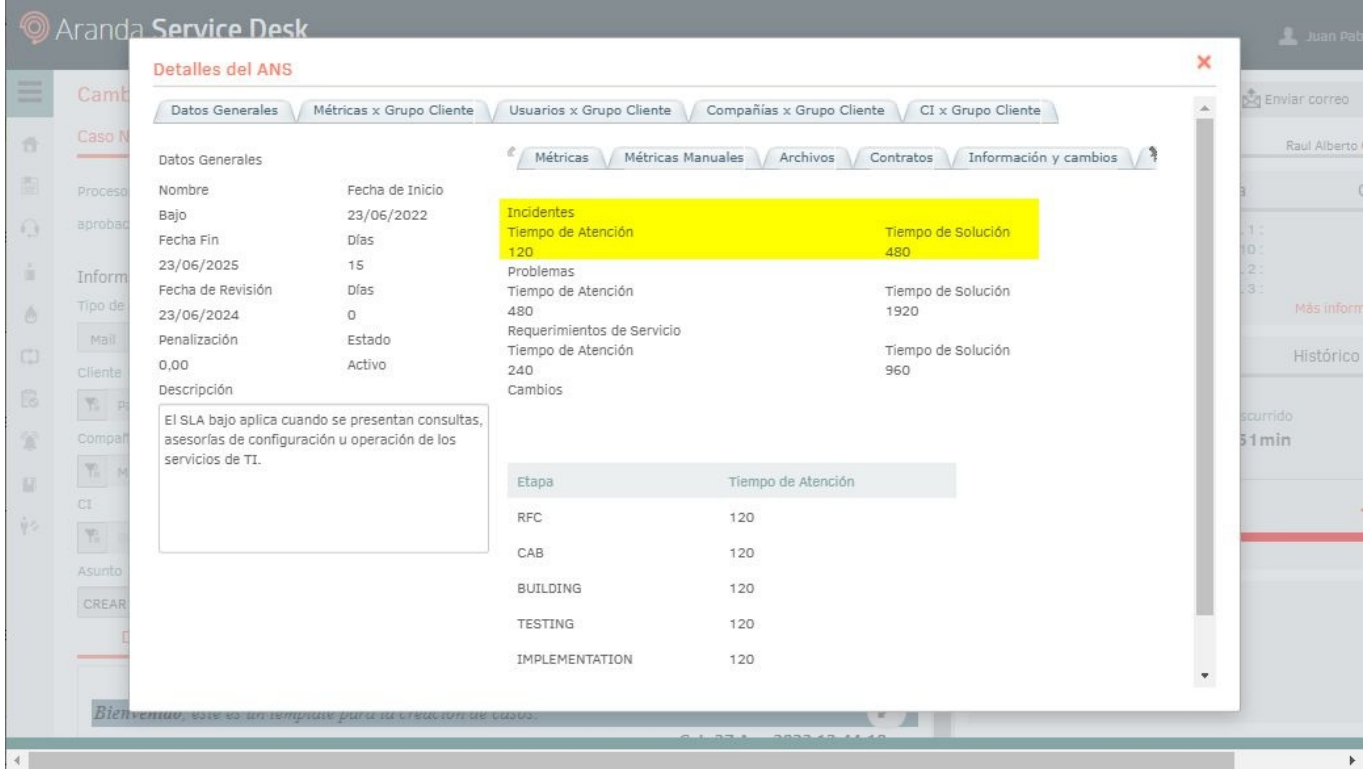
Aranda Service Desk

Juan Pab

Camb

Caso N

Proceso

aprobac

Inform

Tipo de

Mail

Cliente

Compañ

CI

Asunto

CREAR

Bienvenido, este es un template para la creación de casos.

Enviar correo

Raul Alberto

Más inform

Histórico

scurrido

51min

Detalles del ANS

×

Datos Generales | Métricas x Grupo Cliente | Usuarios x Grupo Cliente | Compañías x Grupo Cliente | CI x Grupo Cliente

Datos Generales

Nombre
Bajo

Fecha de Inicio
23/06/2022

Fecha Fin
23/06/2025

Días
15

Fecha de Revisión
23/06/2024

Días
0

Penalización
0,00

Estado
Activo

Descripción

El SLA bajo aplica cuando se presentan consultas, asesorías de configuración u operación de los servicios de TI.

Métricas | Métricas Manuales | Archivos | Contratos | Información y cambios

Incidentes
Tiempo de Atención
120
Tiempo de Solución
480

Problemas
Tiempo de Atención
480
Tiempo de Solución
1920

Requerimientos de Servicio
Tiempo de Atención
240
Tiempo de Solución
960

Cambios

| Etapa | Tiempo de Atención |
|---|---|
| RFC | 120 |
| CAB | 120 |
| BUILDING | 120 |
| TESTING | 120 |
| IMPLEMENTATION | 120 |